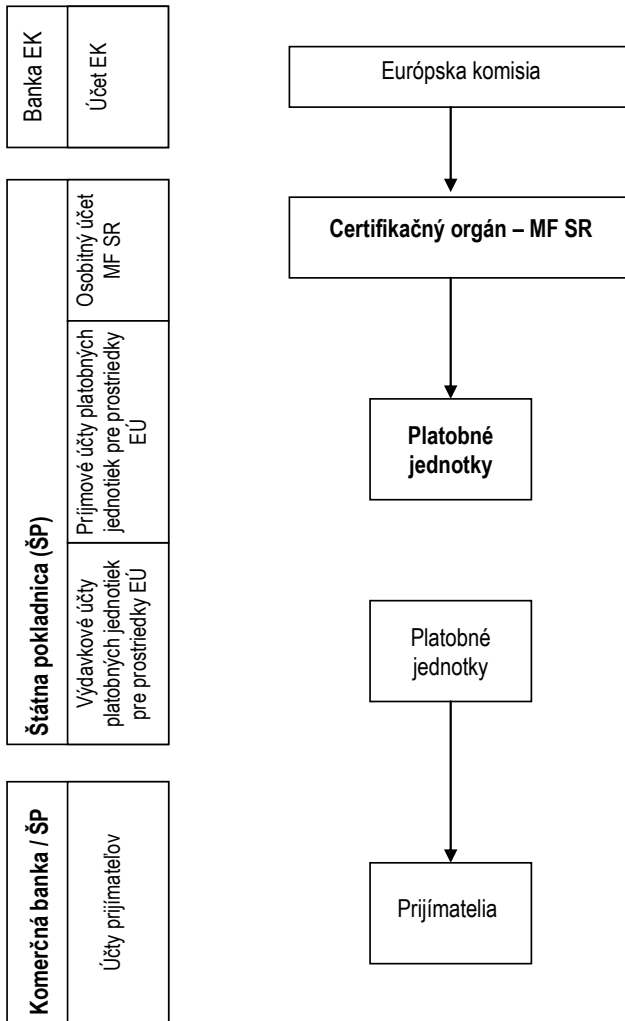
Banka EK

Účet EK

Štátna pokladnica (ŠP)

Osobitný účet MF SR

Príjmové účty platobných jednotiek pre prostriedky EÚ

Výdavkové účty platobných jednotiek pre prostriedky EÚ

Komerčná banka / ŠP

Účty prijímateľov

Európska komisia

Certifikačný orgán – MF SR

Platobné jednotky

Platobné jednotky

Prijímatelia